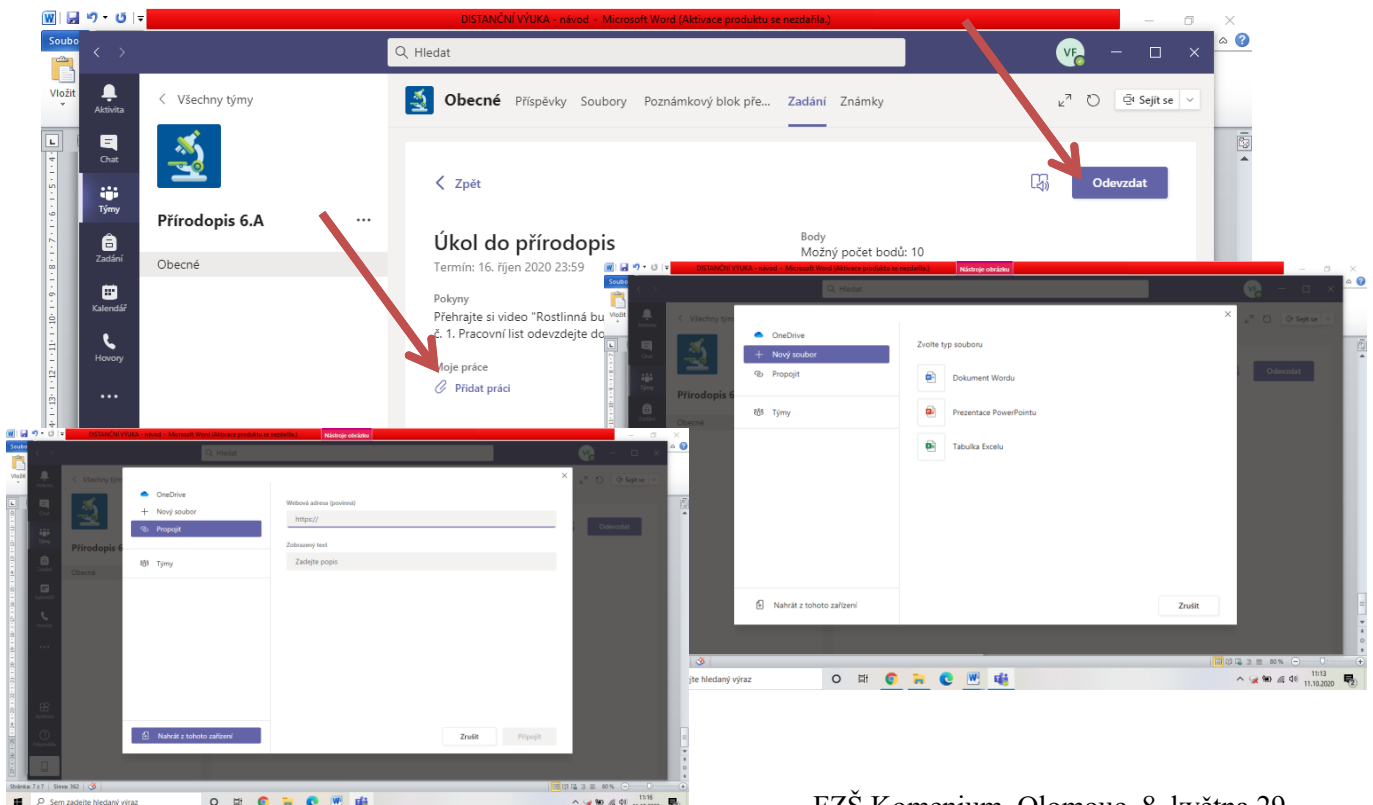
DISTANČNÍ VÝUKA - návod - Microsoft Word (Aktivace produktu se nezdařila.)

Soubo

Vložit

Hledat

VF

Aktivita

Chat

Týmy

Zadání

Kalendář

Hovory

...

Všechny týmy

Přírodopis 6.A

Obecné

Obecné Příspěvky Soubory Poznámkový blok pře... Zadání Známky

Sejít se

Zpět

Odevzdat

Úkol do přírodopis

Termín: 16. říjen 2020 23:59

Body

Možný počet bodů: 10

Pokyny

Přehrajte si video "Rostlinná bu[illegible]
č. 1. Pracovní list odevzdejte do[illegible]

Moje práce

Přidat práci

DISTANČNÍ VÝUKA - návod - Microsoft Word (Aktivace produktu se nezdařila.) Nástroje obrázku

Hledat

Všechny týmy

Přírodopis 6

OneDrive

Nový soubor

Propojit

Týmy

Zvolte typ souboru

Dokument Wordu

Prezentace PowerPointu

Tabulka Excelu

Nahrát z tohoto zařízení

Zrušit

Odevzdat

Sejít se

jte hledaný výraz

11:13
11.10.2020

80 %

DISTANČNÍ VÝUKA - návod - Microsoft Word (Aktivace produktu se nezdařila.) Nástroje obrázku

Hledat

Všechny týmy

Přírodopis 6

Obecné

OneDrive

Nový soubor

Propojit

Týmy

Webová adresa (povinná)

https://

Zobrazený text

Zadejte popis

Nahrát z tohoto zařízení

Zrušit

Připojit

Odevzdat

Sejít se

Stránka: 7 z 7 Slova: 362

Sem zadejte hledaný výraz

80 %

11:16

EZŠ Komenium, Olomouc, 8. května 29